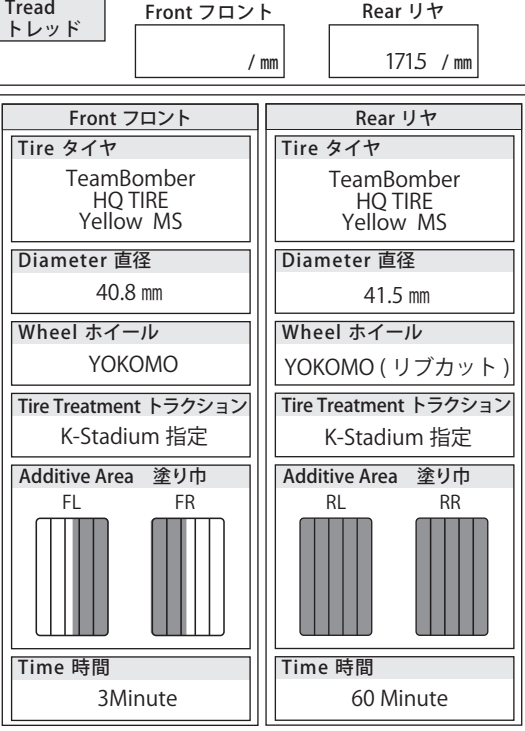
Tread トレッド

| Front フロント | Rear リヤ |
|---|---|
| / ㎜ | 171.5 / ㎜ |

| Front フロント | Rear リヤ |
|---|---|
| Tire タイヤ | Tire タイヤ |
| TeamBomber HQ TIRE Yellow MS | TeamBomber HQ TIRE Yellow MS |
| Diameter 直径 | Diameter 直径 |
| 40.8 ㎜ | 41.5 ㎜ |
| Wheel ホイール | Wheel ホイール |
| YOKOMO | YOKOMO ( リブカット ) |
| Tire Treatment トラクション | Tire Treatment トラクション |
| K-Stadium 指定 | K-Stadium 指定 |
| Additive Area 塗り巾 | Additive Area 塗り巾 |
| FL FR | RL RR |
| Time 時間 | Time 時間 |
| 3Minute | 60 Minute |